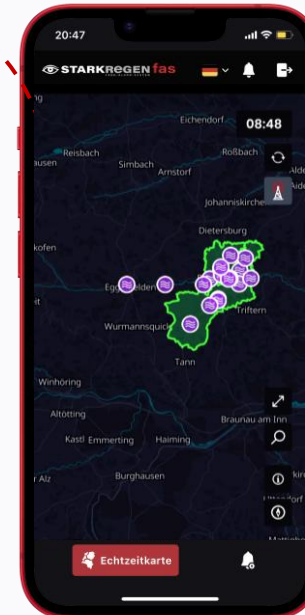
20:47

STARKREGEN fas

08:48

Eichendorf
Reisbach
Roßbach
Simbach
Arnstorf
Johanniskirchen
kofen
Dietersburg
Eggenfelden
Wurmannsquick
Triftern
Tann
Winhöring
Altötting
Braunau am Inn
Kastl
Emmerting
Haiming
Burghausen
r Alz

Echtzeitkarte